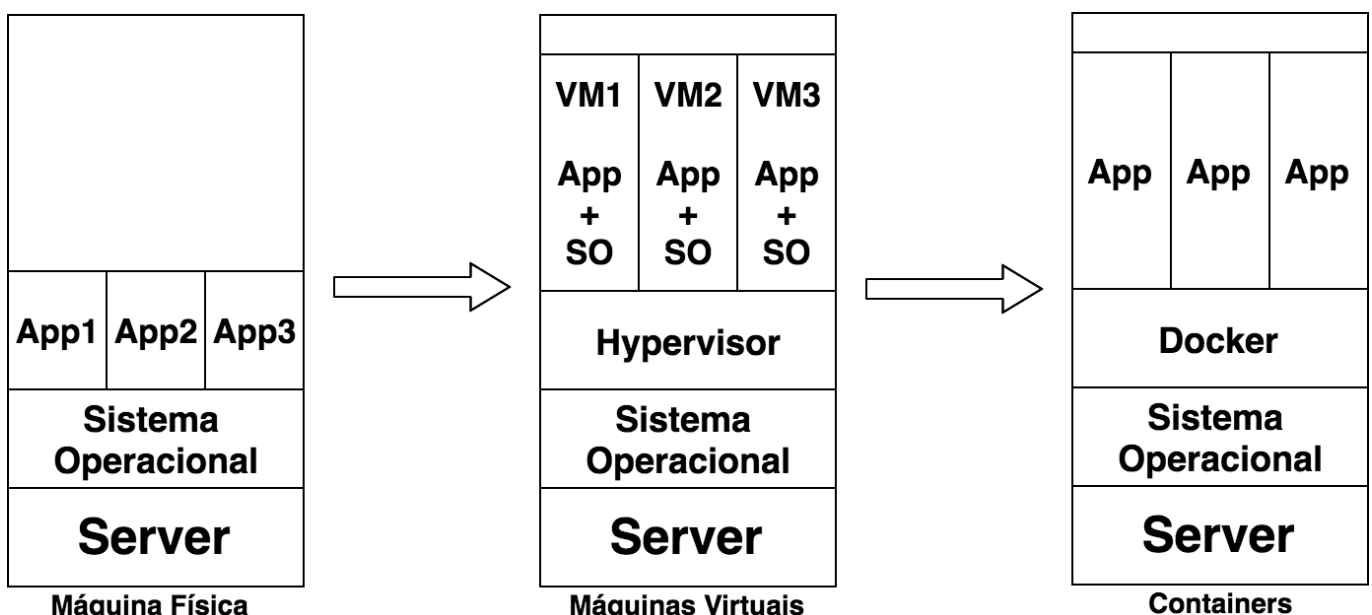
App1 | App2 | App3

Sistema Operacional

Server

Máquina Física

VM1 App + SO | VM2 App + SO | VM3 App + SO

Hypervisor

Sistema Operacional

Server

Máquinas Virtuais

App | App | App

Docker

Sistema Operacional

Server

Containers